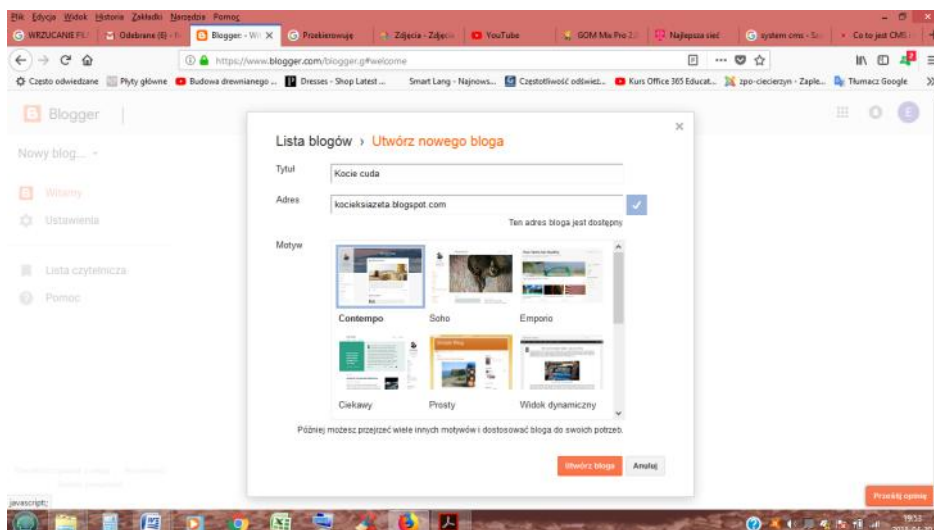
Plik Edycja Widok Historia Zakładki Narzędzia Pomoc

WRZUCANIE PL | Odebrane (6) | Blogger - W | Przekierowuję | Zdjęcia - Zdjęcia | YouTube | GOM Mix Pro 2 | Najlepsza sieć | system cms - | Co to jest CMS

https://www.blogger.com/blogger.g#welcome

Często odwiedzane | Płyty główne | Budowa drewnianego ... | Dresses - Shop Latest ... | Smart Lang - Najnows... | Częstotliwość odśwież... | Kurs Office 365 Educat... | zpo-ciecierzyn - Zaple... | Tłumacz Google

Blogger

Nowy blog...

Witamy

Ustawienia

Lista czytelnicza

Pomoc

Lista blogów › Utwórz nowego bloga

Tytuł
Kocie cuda

Adres
kocieksiazeta.blogspot.com
Ten adres bloga jest dostępny

Motyw

Contempo
Soho
Emporio
Ciekawy
Prosty
Widok dynamiczny

Później możesz przejrzeć wiele innych motywów i dostosować bloga do swoich potrzeb.

Utwórz bloga
Anuluj

javascript:;

Przekaż opinię

19:53